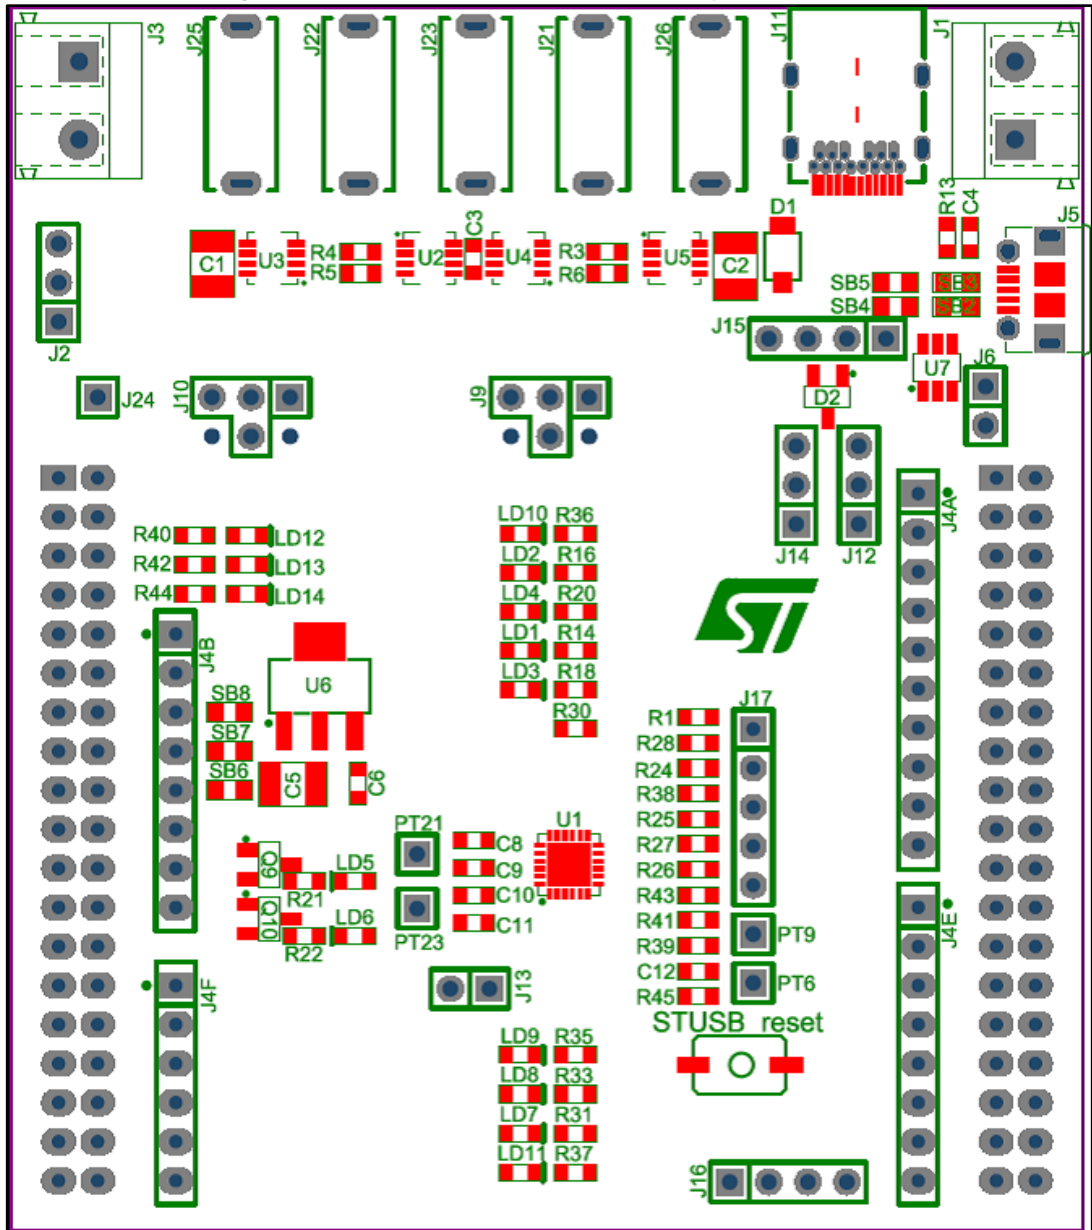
J3
J25
J22
J23
J21
J26
J11
J1
J2
C1
U3
R4
R5
U2
C3
U4
R3
R6
U5
C2
D1
R13
C4
J5
SB5
SB3
SB4
SB2
J15
U7
J6
J24
J10
J9
D2
J14
J12
J4A
R40
LD12
R42
LD13
R44
LD14
LD10
R36
LD2
R16
LD4
R20
LD1
R14
LD3
R18
R30
J4B
U6
SB8
SB7
SB6
C5
C6
J17
R1
R28
R24
R38
R25
R27
R26
R43
R41
R39
C12
R45
PT21
U1
C8
C9
C10
C11
PT23
Q9
Q10
LD5
R21
LD6
R22
PT9
PT6
J4E
J4F
J13
STUSB reset
LD9
R35
LD8
R33
LD7
R31
LD11
R37
J16